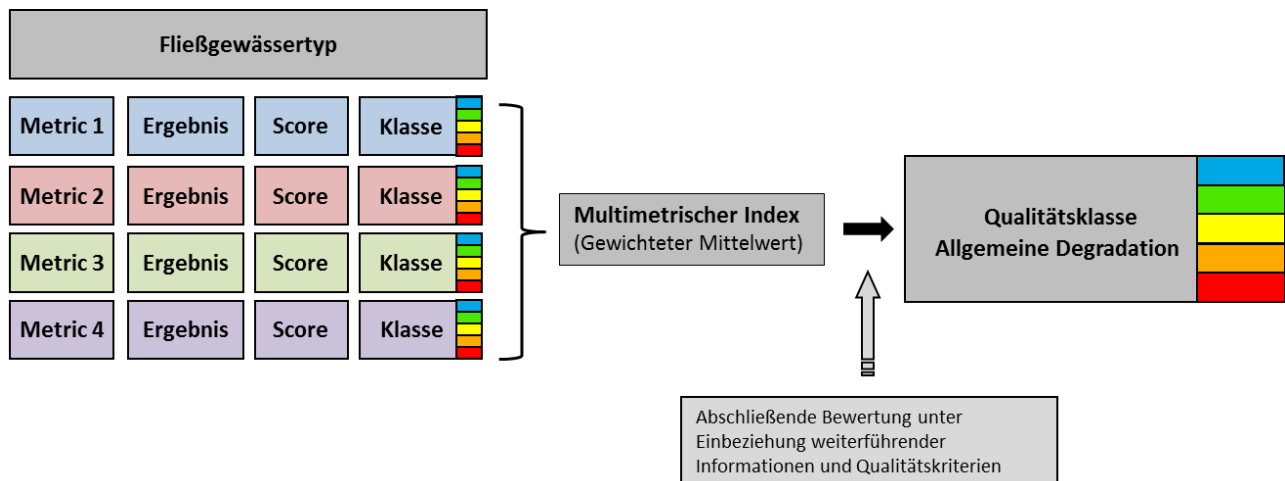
Fließgewässertyp

| Metric 1 | Ergebnis | Score | Klasse |
|---|---|---|---|
| Metric 2 | Ergebnis | Score | Klasse |
| Metric 3 | Ergebnis | Score | Klasse |
| Metric 4 | Ergebnis | Score | Klasse |

Multimetrischer Index
(Gewichteter Mittelwert)

Qualitätsklasse
Allgemeine Degradation

Abschließende Bewertung unter Einbeziehung weiterführender Informationen und Qualitätskriterien